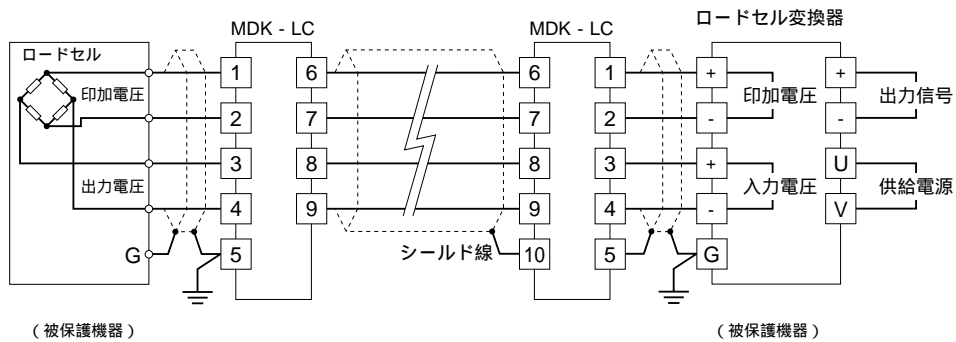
MDK - LC

MDK - LC

ロードセル変換器

ロードセル

印加電圧

出力電圧

G

1
2
3
4
5

6
7
8
9

6
7
8
9
10

1
2
3
4
5

シールド線

+
-
+
-
G

印加電圧

入力電圧

+
-
U
V

出力信号

供給電源

（被保護機器）

（被保護機器）